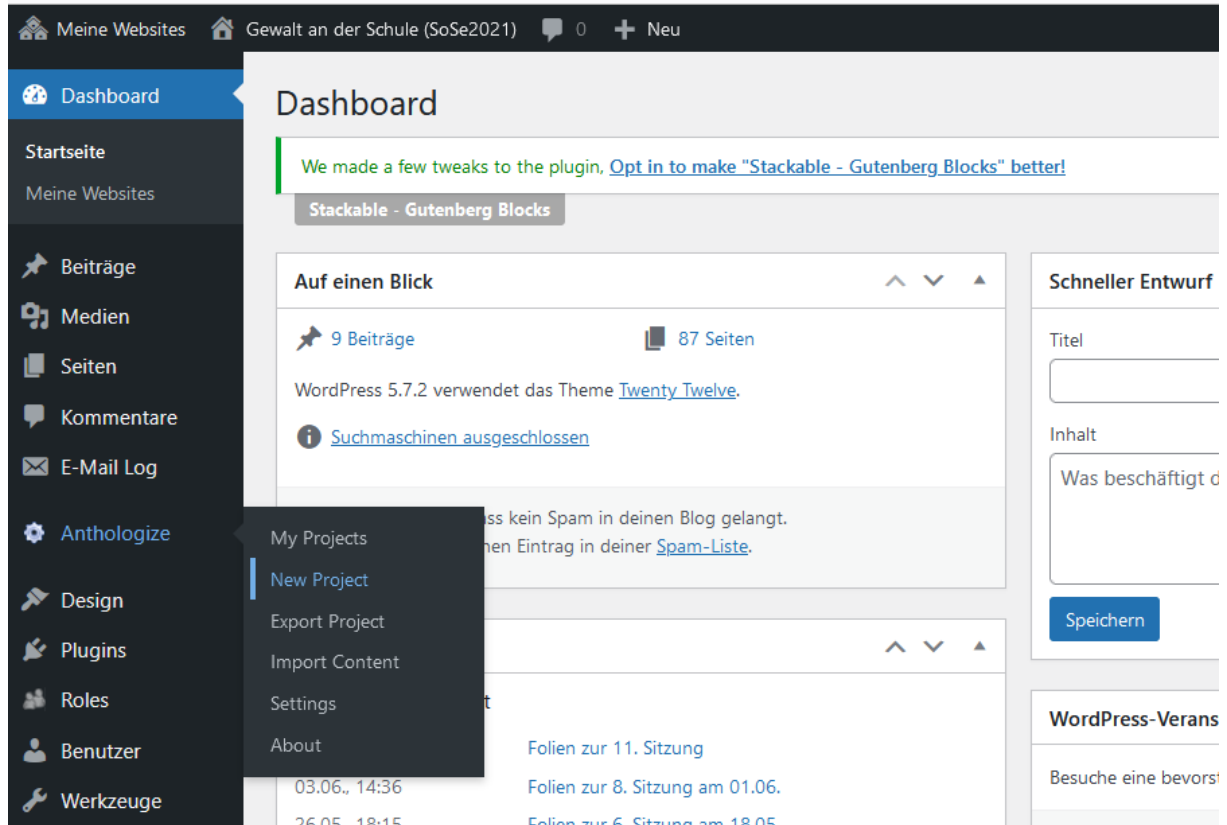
Meine Websites Gewalt an der Schule (SoSe2021) 0 Neu

Dashboard

Startseite
Meine Websites

Beiträge
Medien
Seiten
Kommentare
E-Mail Log
Anthologize
Design
Plugins
Roles
Benutzer
Werkzeuge

My Projects
New Project
Export Project
Import Content
Settings
About

Dashboard

We made a few tweaks to the plugin, Opt in to make "Stackable - Gutenberg Blocks" better!

Stackable - Gutenberg Blocks

Auf einen Blick

9 Beiträge
87 Seiten

WordPress 5.7.2 verwendet das Theme Twenty Twelve.

Suchmaschinen ausgeschlossen

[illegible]ss kein Spam in deinen Blog gelangt.
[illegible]hen Eintrag in deiner Spam-Liste.

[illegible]t

Folien zur 11. Sitzung
03.06., 14:36 Folien zur 8. Sitzung am 01.06.
26.05., 18:15 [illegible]

Schneller Entwurf

Titel

Inhalt

Was beschäftigt d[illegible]

Speichern

WordPress-Verans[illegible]

Besuche eine bevorst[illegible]